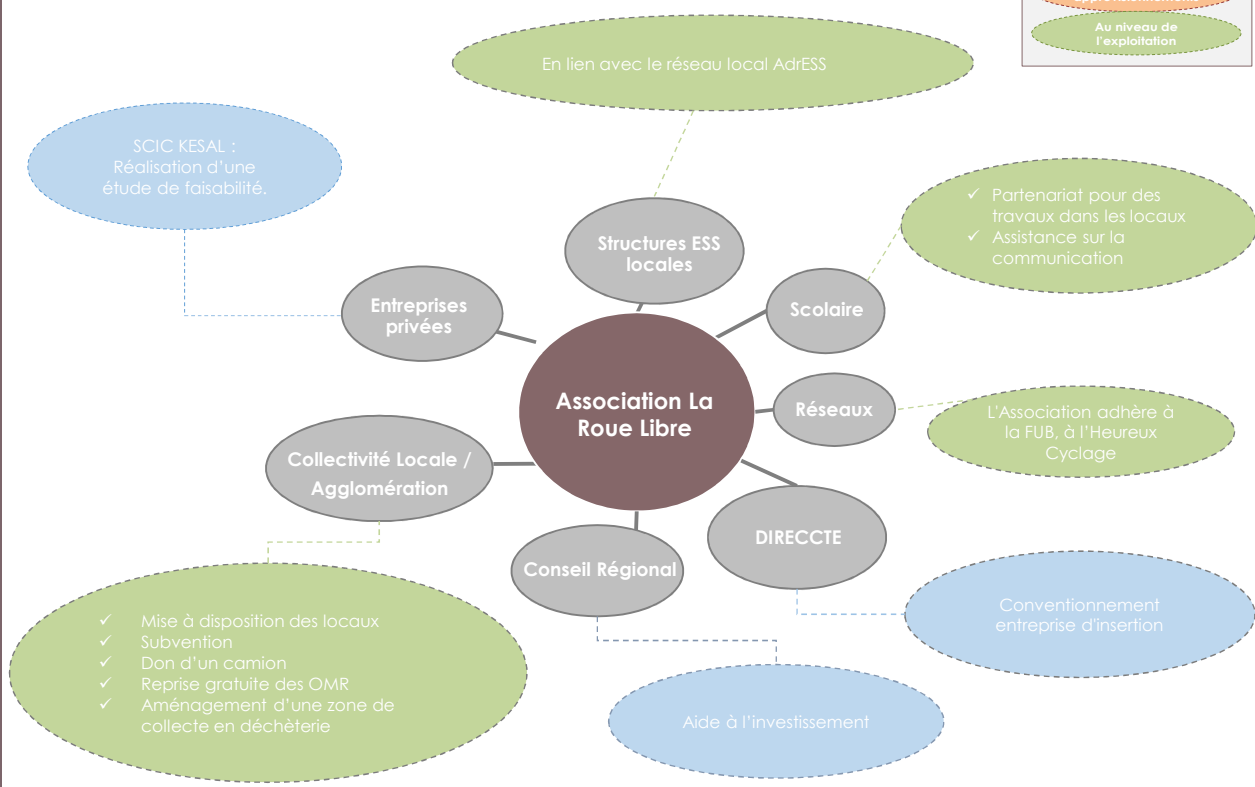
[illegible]

Au niveau de l'exploitation

En lien avec le réseau local AdrESS

SCIC KESAL : Réalisation d'une étude de faisabilité.

Structures ESS locales

✓ Partenariat pour des travaux dans les locaux
✓ Assistance sur la communication

Entreprises privées

Scolaire

Association La Roue Libre

Réseaux

L'Association adhère à la FUB, à l'Heureux Cyclage

Collectivité Locale / Agglomération

DIRECCTE

Conseil Régional

Conventionnement entreprise d'insertion

✓ Mise à disposition des locaux
✓ Subvention
✓ Don d'un camion
✓ Reprise gratuite des OMR
✓ Aménagement d'une zone de collecte en déchèterie

Aide à l'investissement